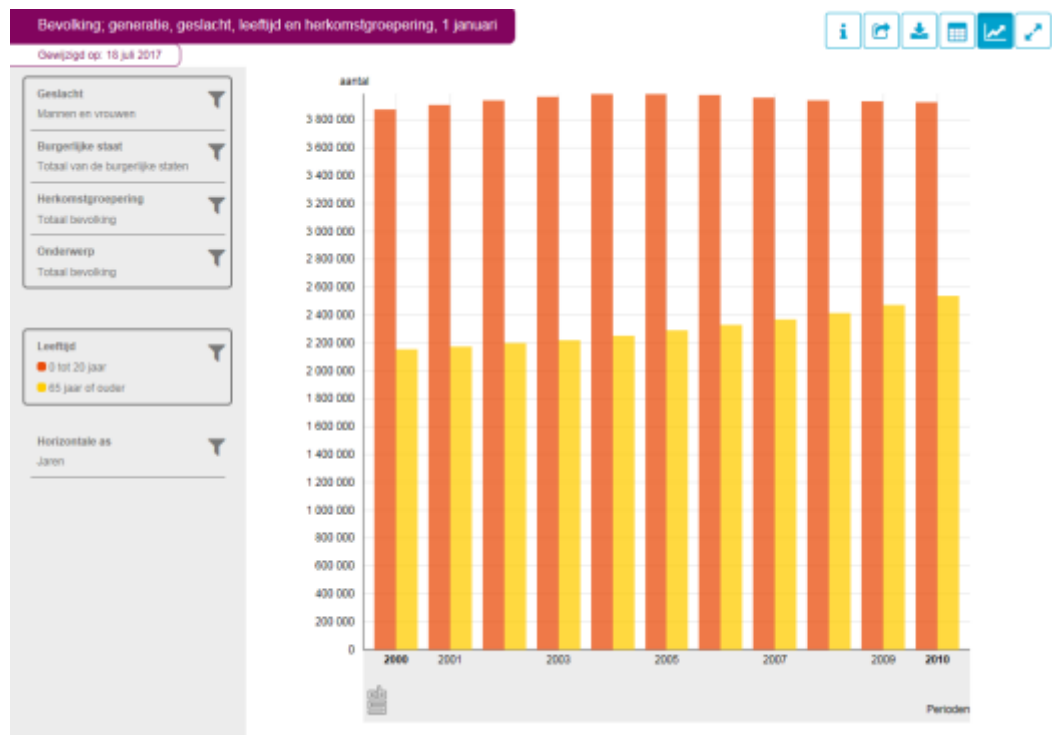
Bevolking; generatie, geslacht, leeftijd en herkomstgroepering, 1 januari

Gewijzigd op: 18 juli 2017

Geslacht
Mannen en vrouwen

Burgerlijke staat
Totaal van de burgerlijke staten

Herkomstgroepering
Totaal bevolking

Onderwerp
Totaal bevolking

Leeftijd
0 tot 20 jaar
65 jaar of ouder

Horizontale as
Jaren

aantal

3 800 000
3 600 000
3 400 000
3 200 000
3 000 000
2 800 000
2 600 000
2 400 000
2 200 000
2 000 000
1 800 000
1 600 000
1 400 000
1 200 000
1 000 000
800 000
600 000
400 000
200 000
0

2000 2001 2003 2005 2007 2009 2010

Perioden